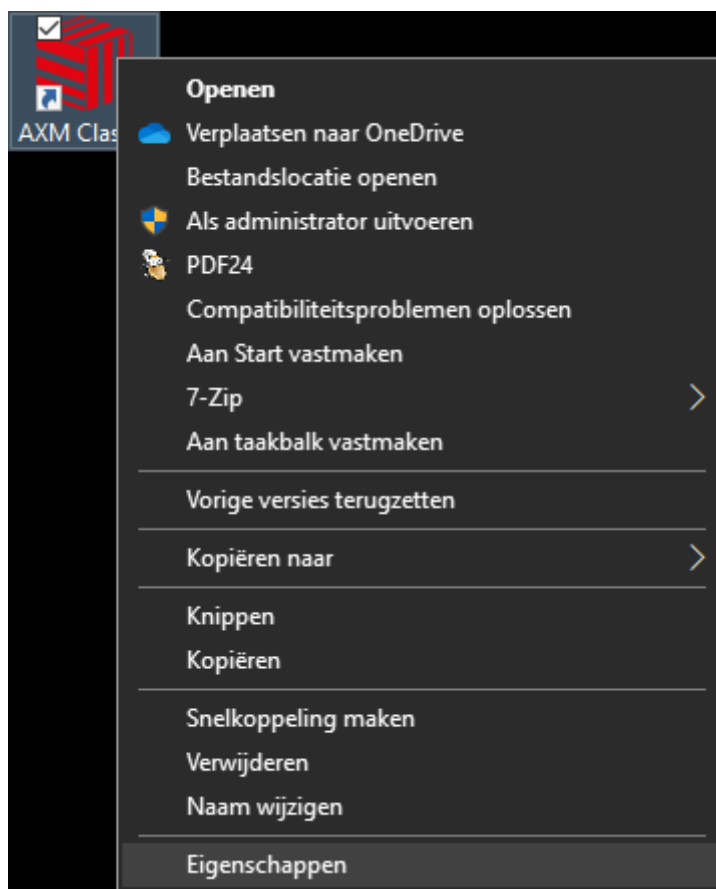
AXM Clas

Openen
Verplaatsen naar OneDrive
Bestandslocatie openen
Als administrator uitvoeren
PDF24
Compatibiliteitsproblemen oplossen
Aan Start vastmaken
7-Zip
Aan taakbalk vastmaken

Vorige versies terugzetten

Kopiëren naar

Knippen
Kopiëren

Snelkoppeling maken
Verwijderen
Naam wijzigen

Eigenschappen